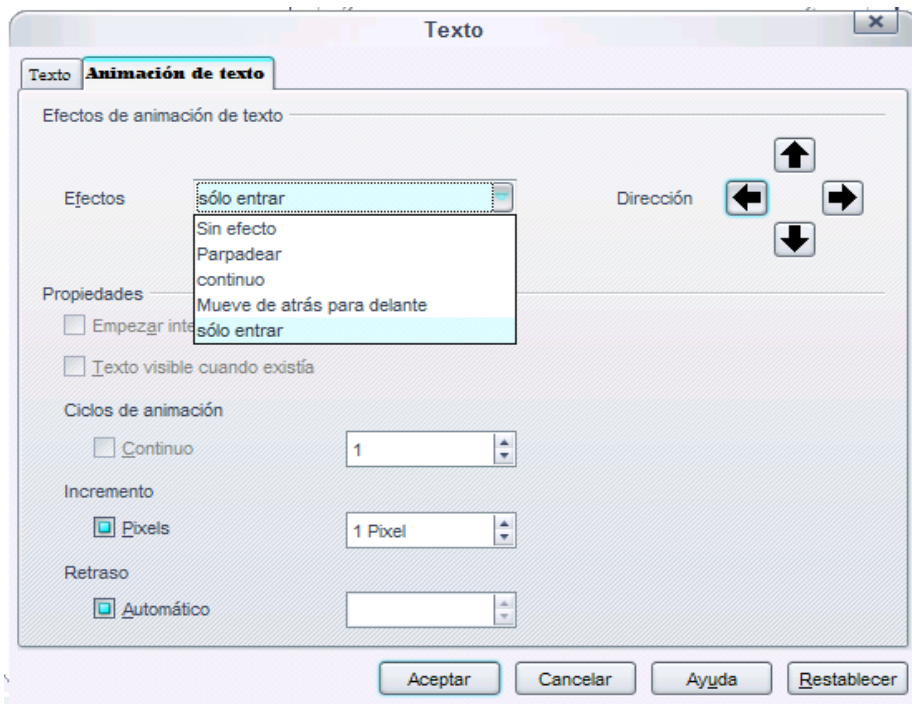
Texto

Texto | Animación de texto

Efectos de animación de texto

Efectos
sólo entrar
Sin efecto
Parpadear
continuo
Mueve de atrás para delante
sólo entrar

Dirección

Propiedades

Empezar inte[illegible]

Texto visible cuando existía

Ciclos de animación

Continuo
1

Incremento

Pixels
1 Pixel

Retraso

Automático

Aceptar
Cancelar
Ayuda
Restablecer